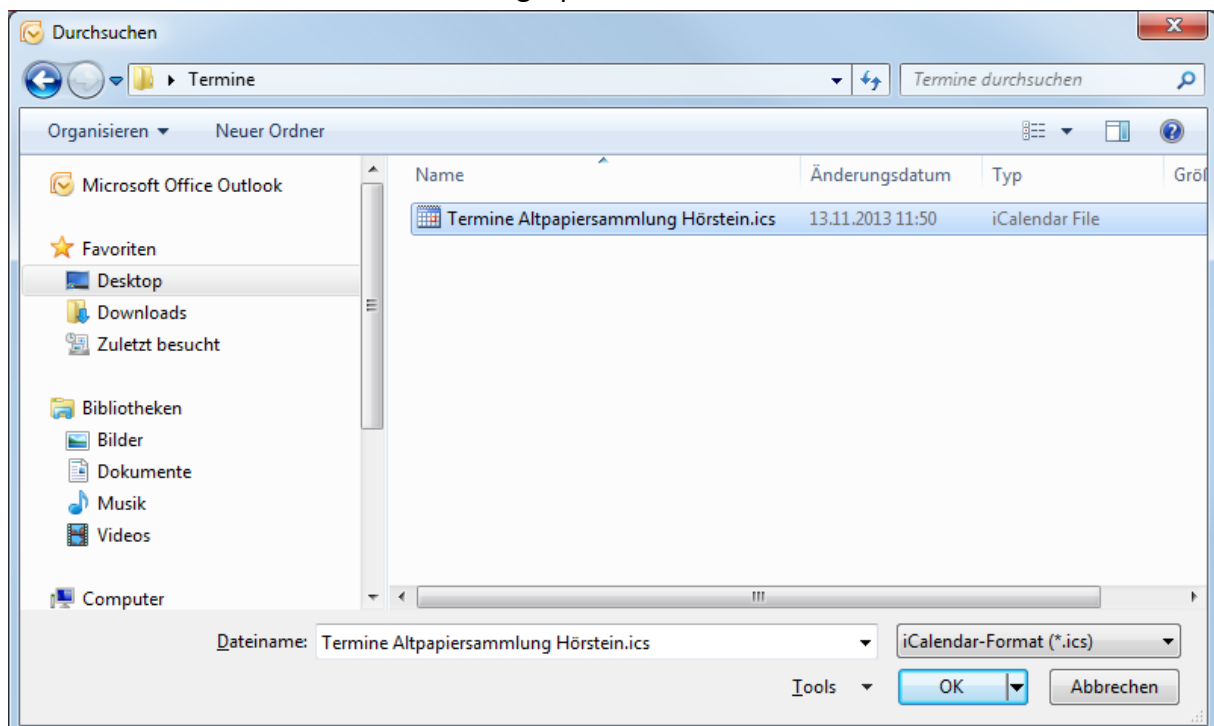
Durchsuchen

Termine

Termine durchsuchen

Organisieren ▾ Neuer Ordner

Microsoft Office Outlook

Favoriten
Desktop
Downloads
Zuletzt besucht

Bibliotheken
Bilder
Dokumente
Musik
Videos

Computer

| Name | Änderungsdatum | Typ | Grö |
|---|---|---|---|
| Termine Altpapiersammlung Hörstein.ics | 13.11.2013 11:50 | iCalendar File | |

Dateiname: Termine Altpapiersammlung Hörstein.ics

iCalendar-Format (*.ics)

Tools ▾ OK Abbrechen